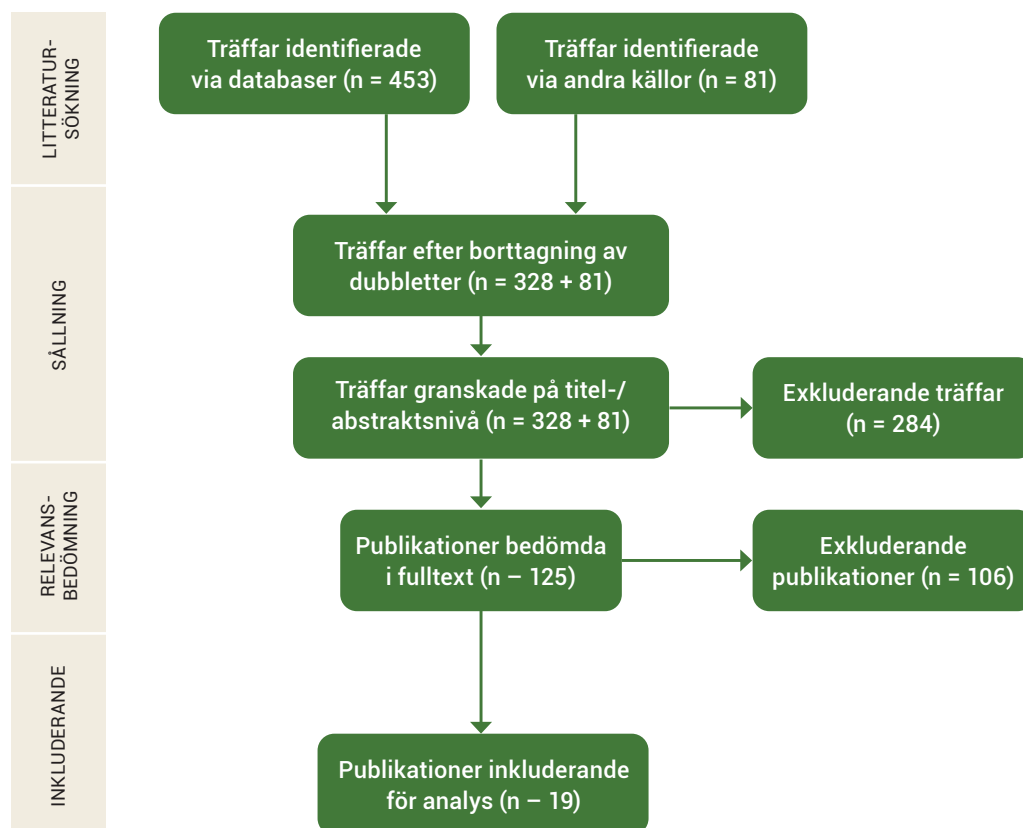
LITTERATURSÖKNING

Träffar identifierade via databaser (n = 453)

Träffar identifierade via andra källor (n = 81)

SÅLLNING

Träffar efter borttagning av dubbletter (n = 328 + 81)

Träffar granskade på titel-/ abstraktsnivå (n = 328 + 81)

Exkluderande träffar (n = 284)

RELEVANSBEDÖMNING

Publikationer bedömda i fulltext (n – 125)

Exkluderande publikationer (n = 106)

INKLUDERANDE

Publikationer inkluderande för analys (n – 19)